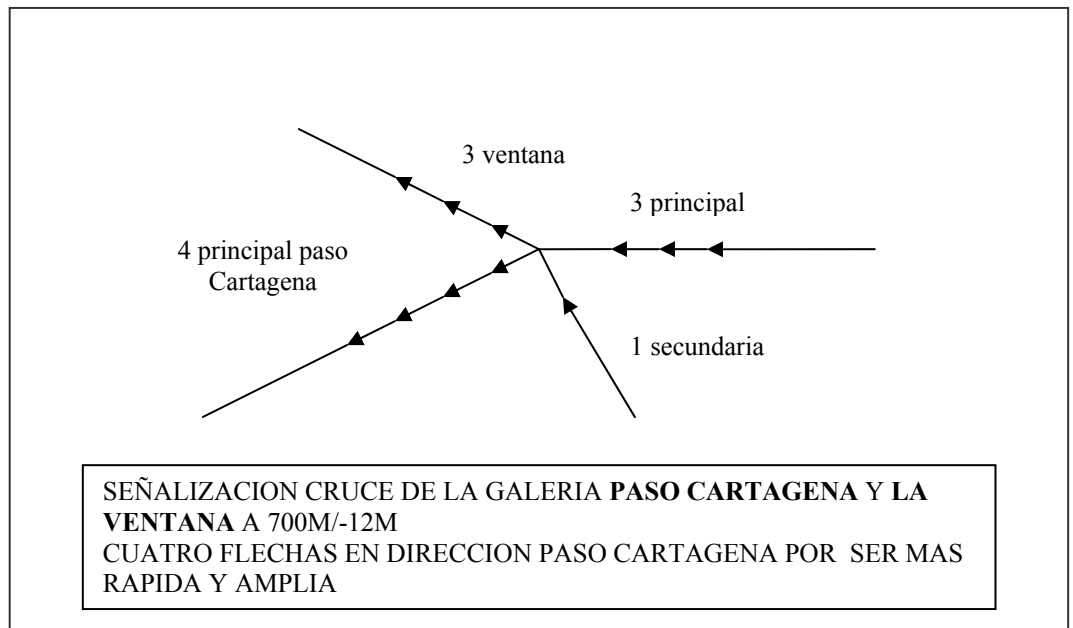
3 ventana

3 principal

4 principal paso Cartagena

1 secundaria

SEÑALIZACION CRUCE DE LA GALERIA **PASO CARTAGENA** Y **LA VENTANA** A 700M/-12M
CUATRO FLECHAS EN DIRECCION PASO CARTAGENA POR SER MAS RAPIDA Y AMPLIA